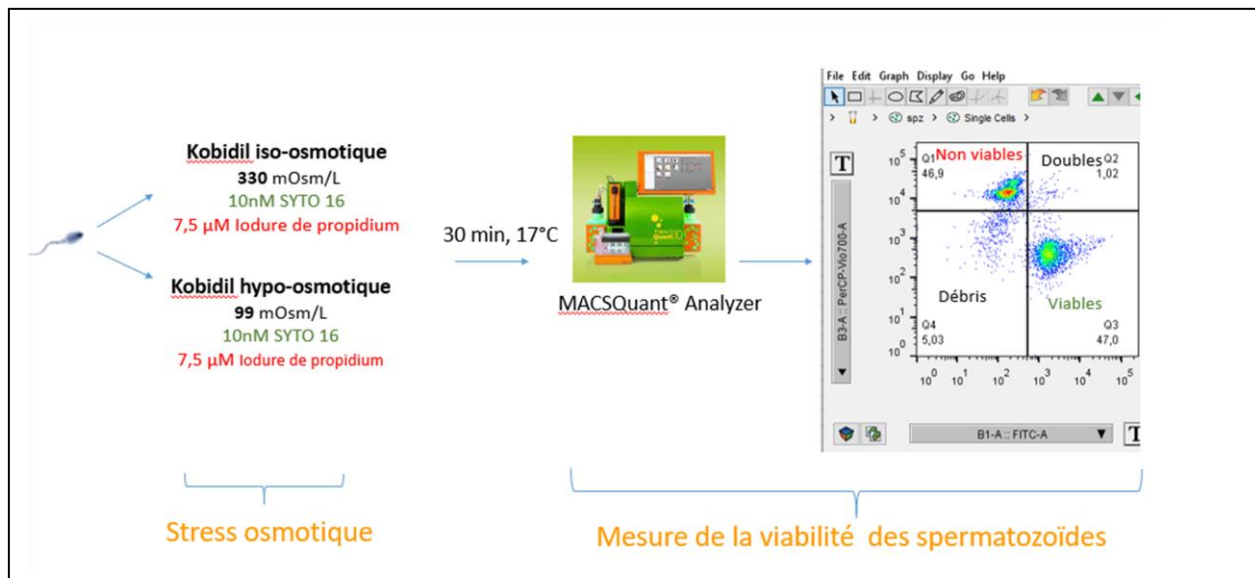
Kobidil iso-osmotique
330 mOsm/L
10nM SYTO 16
7,5 µM Iodure de propidium

Kobidil hypo-osmotique
99 mOsm/L
10nM SYTO 16
7,5 µM Iodure de propidium

30 min, 17°C

MACSQuant® Analyzer

File Edit Graph Display Go Help

spz > Single Cells >

T

B3-A :: PerCP-Vio700-A

Q1 Non viables
46,9

Doubles Q2
1,02

Débris

Viables

Q4
5,03

Q3
47,0

$10^5$ $10^4$ $10^3$ $10^2$ $10^1$ $10^0$

$10^0$ $10^1$ $10^2$ $10^3$ $10^4$ $10^5$

B1-A :: FITC-A

T

Stress osmotique

Mesure de la viabilité des spermatozoïdes